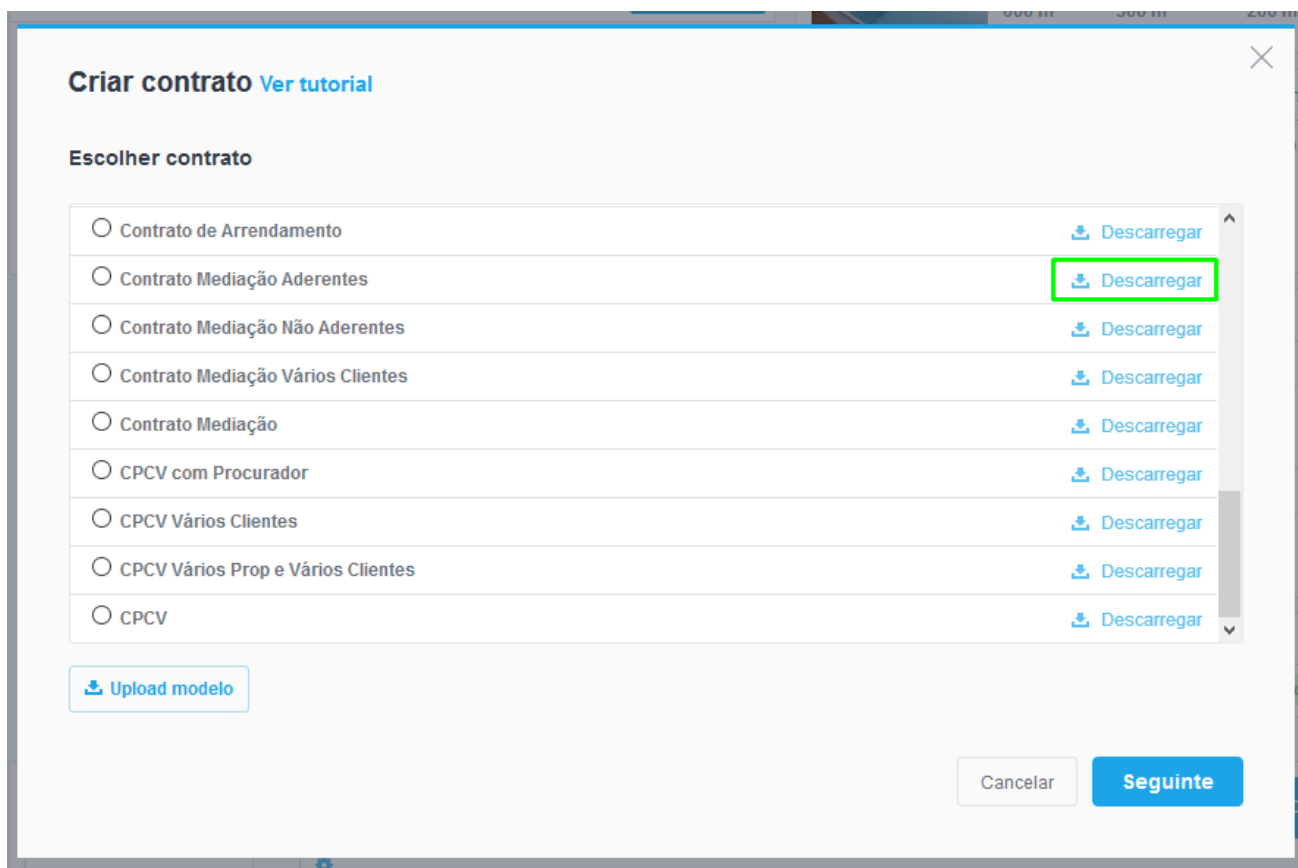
Criar contrato Ver tutorial

Escolher contrato

Contrato de Arrendamento Descarregar
Contrato Mediação Aderentes Descarregar
Contrato Mediação Não Aderentes Descarregar
Contrato Mediação Vários Clientes Descarregar
Contrato Mediação Descarregar
CPCV com Procurador Descarregar
CPCV Vários Clientes Descarregar
CPCV Vários Prop e Vários Clientes Descarregar
CPCV Descarregar

Upload modelo

Cancelar
Seguinte